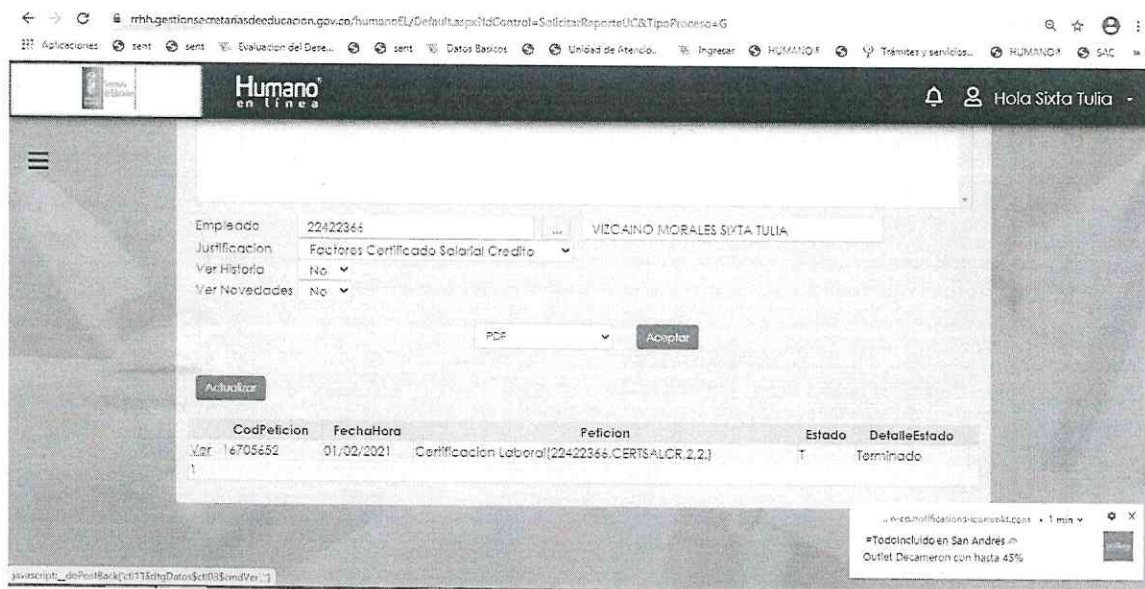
rrhh.gestionsecretariasdeeducacion.gov.co/humanoEL/Default.aspx?IdControl=SolicitarReporteUC&TipoProceso=G

Aplicaciones sent sent Evaluacion del Dese... sent Datos Basicos Unidad de Atencio... Ingresar HUMANO® Trámites y servicios... HUMANO® SAC

Humano en linea

Hola Sixta Tulia

Empleado 22422366 ... VIZCAINO MORALES SIXTA TULIA
Justificacion Factores Certificado Salarial Credito
Ver Historia No
Ver Novedades No

PDF Aceptar

Actualizar

| | CodPeticion | FechaHora | Peticion | Estado | DetalleEstado |
|---|---|---|---|---|---|
| Ver | 16705652 | 01/02/2021 | Certificacion Laboral[22422366,CERTSALCR,2,2,] | T | Terminado |

1

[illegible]notifications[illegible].com • 1 min
#TodoIncluido en San Andrés
Outlet Decameron con hasta 45%

javascript:_doPostBack('ctl11$dtgDatos$ctl03$cmdVer','')